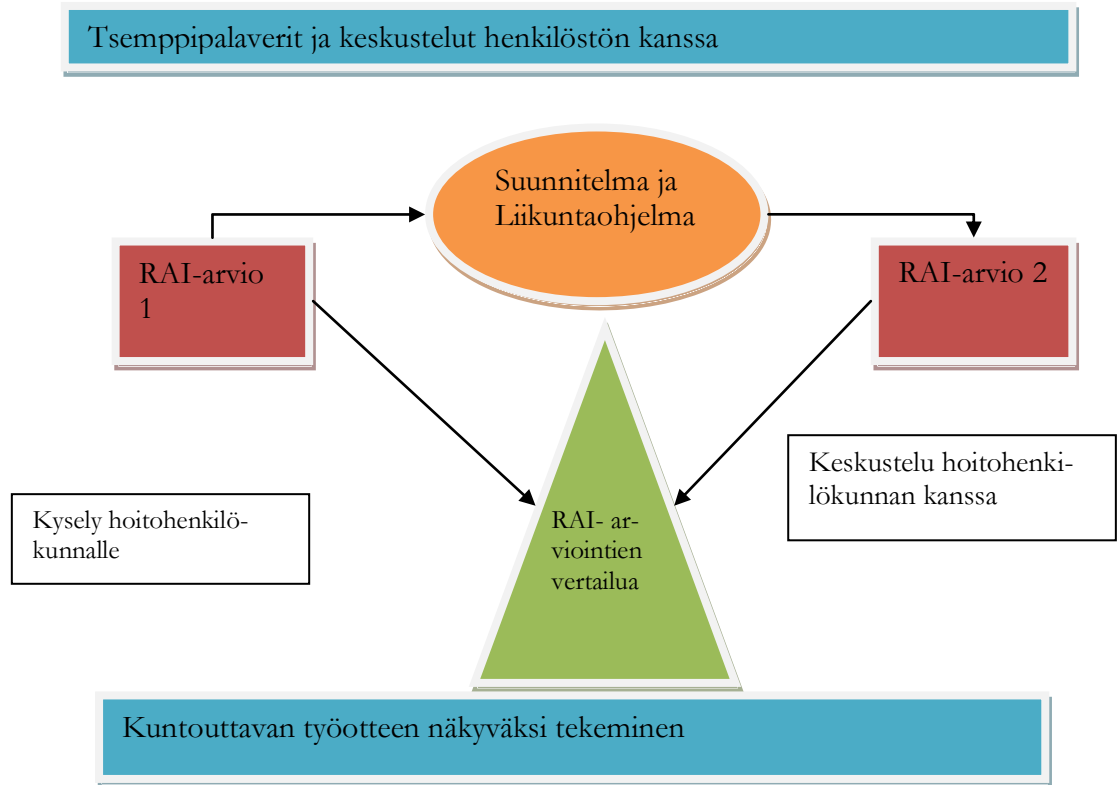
Tsemppipalaverit ja keskustelut henkilöstön kanssa

Suunnitelma ja Liikuntaohjelma

RAI-arvio 1

RAI-arvio 2

Keskustelu hoitohenkilökunnan kanssa

Kysely hoitohenkilökunnalle

RAI- arviointien vertailua

Kuntouttavan työotteen näkyväksi tekeminen